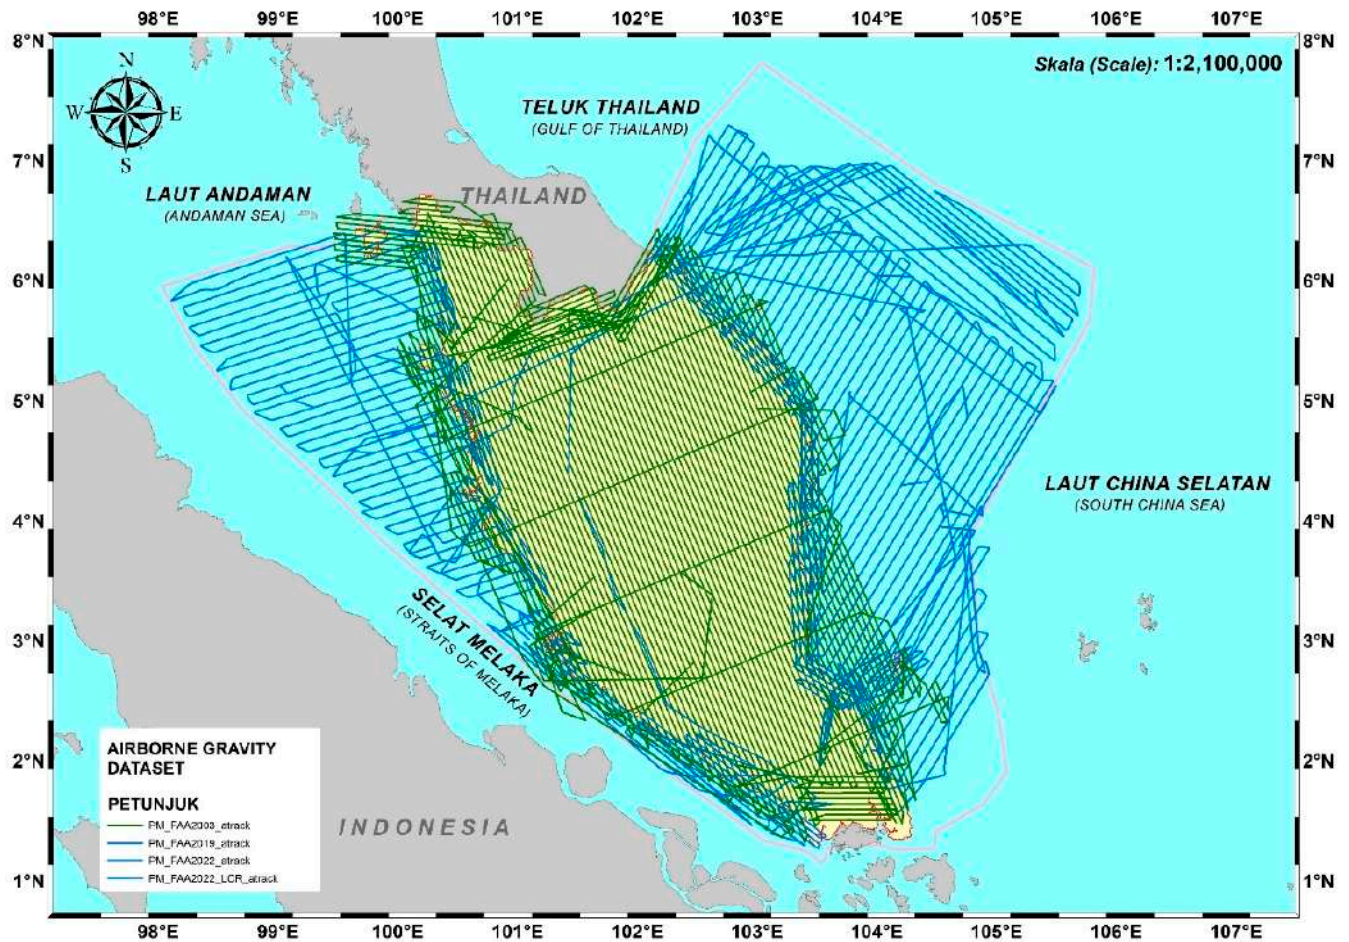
98°E 99°E 100°E 101°E 102°E 103°E 104°E 105°E 106°E 107°E

8°N
7°N
6°N
5°N
4°N
3°N
2°N
1°N

Skala (Scale): 1:2,100,000

N
W E
S

TELUK THAILAND
(GULF OF THAILAND)

LAUT ANDAMAN
(ANDAMAN SEA)

THAILAND

LAUT CHINA SELATAN
(SOUTH CHINA SEA)

SELAT MELAKA
(STRAITS OF MELAKA)

INDONESIA

AIRBORNE GRAVITY DATASET

PETUNJUK
PM_FAA2003_atrack
PM_FAA2019_atrack
PM_FAA2022_atrack
PM_FAA2022_LCR_atrack

8°N
7°N
6°N
5°N
4°N
3°N
2°N
1°N

98°E 99°E 100°E 101°E 102°E 103°E 104°E 105°E 106°E 107°E